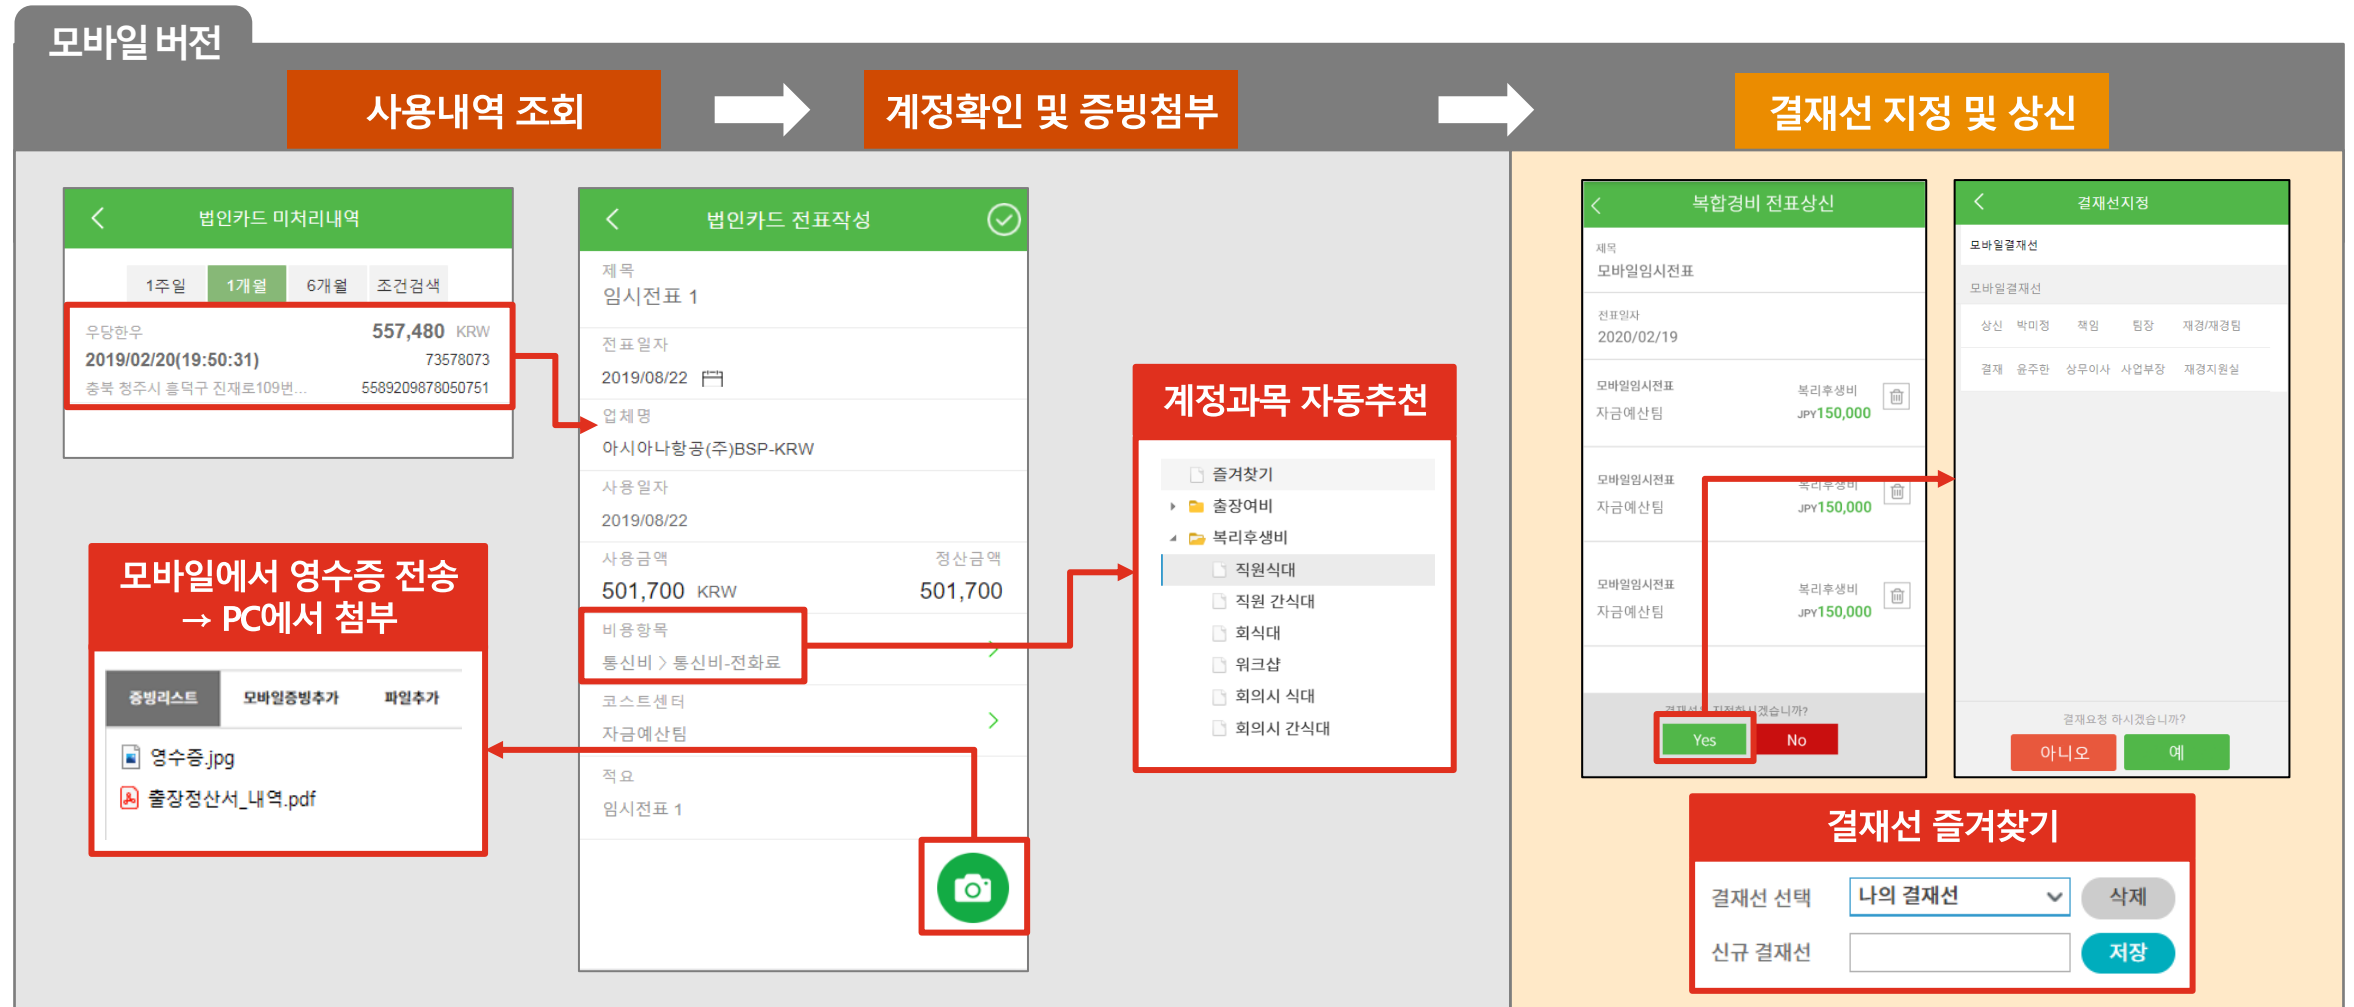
모바일 버전

사용내역 조회

계정확인 및 증빙첨부

결재선 지정 및 상신

법인카드 미처리내역

1주일 1개월 6개월 조건검색

우당한우 557,480 KRW
2019/02/20(19:50:31) 73578073
충북 청주시 흥덕구 진재로109번... 5589209870050751

법인카드 전표작성

제목
임시전표 1

전표일자
2019/08/22

업체명
아시아나항공(주)BSP-KRW

사용일자
2019/08/22

사용금액 정산금액
501,700 KRW 501,700

비용항목
통신비 > 통신비-전화료

코스트센터
자금예산팀

적요
임시전표 1

계정과목 자동추천

즐겨찾기
출장여비
복리후생비
직원식대
직원 간식대
회식대
워크샵
회의시 식대
회의시 간식대

모바일에서 영수증 전송 → PC에서 첨부

증빙리스트 모바일증빙추가 파일추가

영수증.jpg
출장정산서_내역.pdf

복합경비 전표상신

제목
모바일임시전표

전표일자
2020/02/19

모바일임시전표 복리후생비
자금예산팀 JPY150,000

모바일임시전표 복리후생비
자금예산팀 JPY150,000

모바일임시전표 복리후생비
자금예산팀 JPY150,000

결재선 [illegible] 지정하시겠습니까?

Yes No

결재선지정

모바일결재선

모바일결재선

상신 박미정 책임 팀장 재경/재경팀

결재 윤주한 상무이사 사업부장 재경지원실

결재요청 하시겠습니까?

아니오 예

결재선 즐겨찾기

결재선 선택 나의 결재선 삭제

신규 결재선 저장